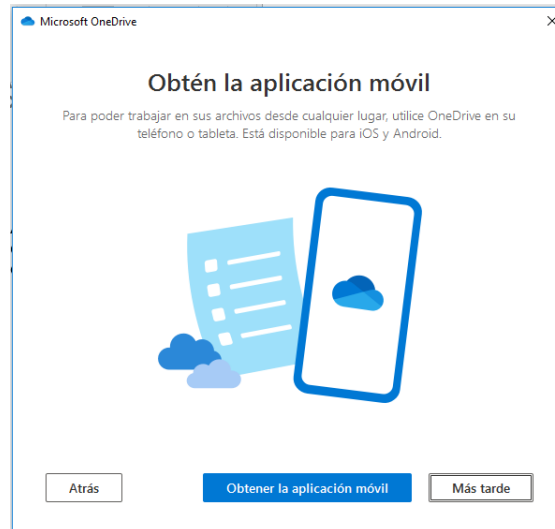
Microsoft OneDrive

Obtén la aplicación móvil

Para poder trabajar en sus archivos desde cualquier lugar, utilice OneDrive en su teléfono o tableta. Está disponible para iOS y Android.

Atrás

Obtener la aplicación móvil

Más tarde